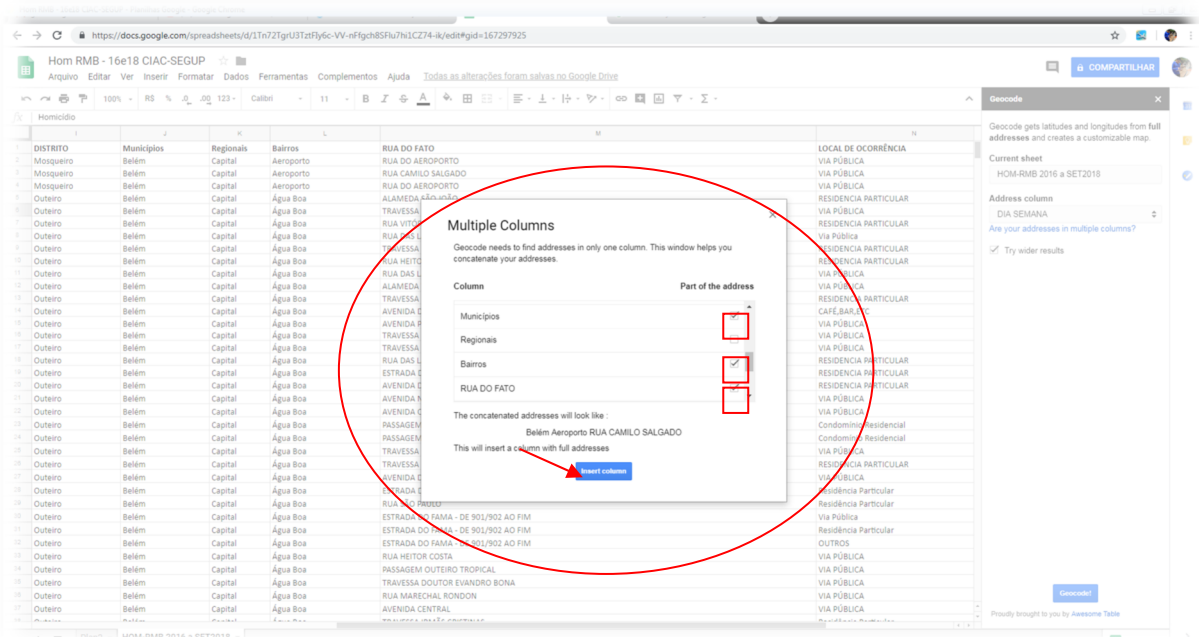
https://docs.google.com/spreadsheets/d/1Tn72TgrU3TztFly6c-VV-nFfgch8SFlu7hi1CZ74-ik/edit#gid=167297925

Hom RMB - 16e18 CIAC-SEGUP

Arquivo Editar Ver Inserir Formatar Dados Ferramentas Complementos Ajuda Todas as alterações foram salvas no Google Drive

COMPARTILHAR

100% R$ % .0 .00 123 Calibri 11

Homicídio

| DISTRITO | Municípios | Regionais | Bairros | RUA DO FATO | LOCAL DE OCORRÊNCIA |
|---|---|---|---|---|---|
| Mosqueiro | Belém | Capital | Aeroporto | RUA DO AEROPORTO | VIA PÚBLICA |
| Mosqueiro | Belém | Capital | Aeroporto | RUA CAMILO SALGADO | VIA PÚBLICA |
| Mosqueiro | Belém | Capital | Aeroporto | RUA DO AEROPORTO | VIA PÚBLICA |
| Outeiro | Belém | Capital | Água Boa | ALAMEDA SÃO JOÃO | RESIDENCIA PARTICULAR |
| Outeiro | Belém | Capital | Água Boa | TRAVESSA | RESIDENCIA PARTICULAR |
| Outeiro | Belém | Capital | Água Boa | RUA VITÓ | RESIDENCIA PARTICULAR |
| Outeiro | Belém | Capital | Água Boa | RUA DAS L | VIA PÚBLICA |
| Outeiro | Belém | Capital | Água Boa | TRAVESSA | RESIDENCIA PARTICULAR |
| Outeiro | Belém | Capital | Água Boa | RUA HEITO | RESIDENCIA PARTICULAR |
| Outeiro | Belém | Capital | Água Boa | RUA DAS L | VIA PÚBLICA |
| Outeiro | Belém | Capital | Água Boa | ALAMEDA | VIA PÚBLICA |
| Outeiro | Belém | Capital | Água Boa | TRAVESSA | RESIDENCIA PARTICULAR |
| Outeiro | Belém | Capital | Água Boa | AVENIDA | CAFÉ,BAR,ETC |
| Outeiro | Belém | Capital | Água Boa | AVENIDA F | VIA PÚBLICA |
| Outeiro | Belém | Capital | Água Boa | TRAVESSA | VIA PÚBLICA |
| Outeiro | Belém | Capital | Água Boa | TRAVESSA | VIA PÚBLICA |
| Outeiro | Belém | Capital | Água Boa | RUA DAS L | RESIDENCIA PARTICULAR |
| Outeiro | Belém | Capital | Água Boa | ESTRADA | RESIDENCIA PARTICULAR |
| Outeiro | Belém | Capital | Água Boa | AVENIDA | RESIDENCIA PARTICULAR |
| Outeiro | Belém | Capital | Água Boa | AVENIDA | VIA PÚBLICA |
| Outeiro | Belém | Capital | Água Boa | AVENIDA | VIA PÚBLICA |
| Outeiro | Belém | Capital | Água Boa | PASSAGEM | Condominio Residencial |
| Outeiro | Belém | Capital | Água Boa | PASSAGEM | Condominio Residencial |
| Outeiro | Belém | Capital | Água Boa | TRAVESSA | VIA PÚBLICA |
| Outeiro | Belém | Capital | Água Boa | TRAVESSA | RESIDENCIA PARTICULAR |
| Outeiro | Belém | Capital | Água Boa | AVENIDA | VIA PÚBLICA |
| Outeiro | Belém | Capital | Água Boa | ESTRADA | Residência Particular |
| Outeiro | Belém | Capital | Água Boa | RUA SÃO PAULO | Residência Particular |
| Outeiro | Belém | Capital | Água Boa | ESTRADA DO FAMA - DE 901/902 AO FIM | Via Pública |
| Outeiro | Belém | Capital | Água Boa | ESTRADA DO FAMA - DE 901/902 AO FIM | Residência Particular |
| Outeiro | Belém | Capital | Água Boa | ESTRADA DO FAMA - DE 901/902 AO FIM | OUTROS |
| Outeiro | Belém | Capital | Água Boa | RUA HEITOR COSTA | VIA PÚBLICA |
| Outeiro | Belém | Capital | Água Boa | PASSAGEM OUTEIRO TROPICAL | VIA PÚBLICA |
| Outeiro | Belém | Capital | Água Boa | TRAVESSA DOUTOR EVANDRO BONA | VIA PÚBLICA |
| Outeiro | Belém | Capital | Água Boa | RUA MARECHAL RONDON | VIA PÚBLICA |
| Outeiro | Belém | Capital | Água Boa | AVENIDA CENTRAL | VIA PÚBLICA |

Multiple Columns

Geocode needs to find addresses in only one column. This window helps you concatenate your addresses.

Column | Part of the address

Municípios
Regionais
Bairros
RUA DO FATO

The concatenated addresses will look like :

Belém Aeroporto RUA CAMILO SALGADO

This will insert a column with full addresses

Insert column

Geocode

Geocode gets latitudes and longitudes from full addresses and creates a customizable map.

Current sheet

HOM-RMB 2016 a SET2018

Address column

DIA SEMANA

Are your addresses in multiple columns?

Try wider results

Geocode!

Proudly brought to you by Awesome Table

HOM-RMB 2016 a SET2018